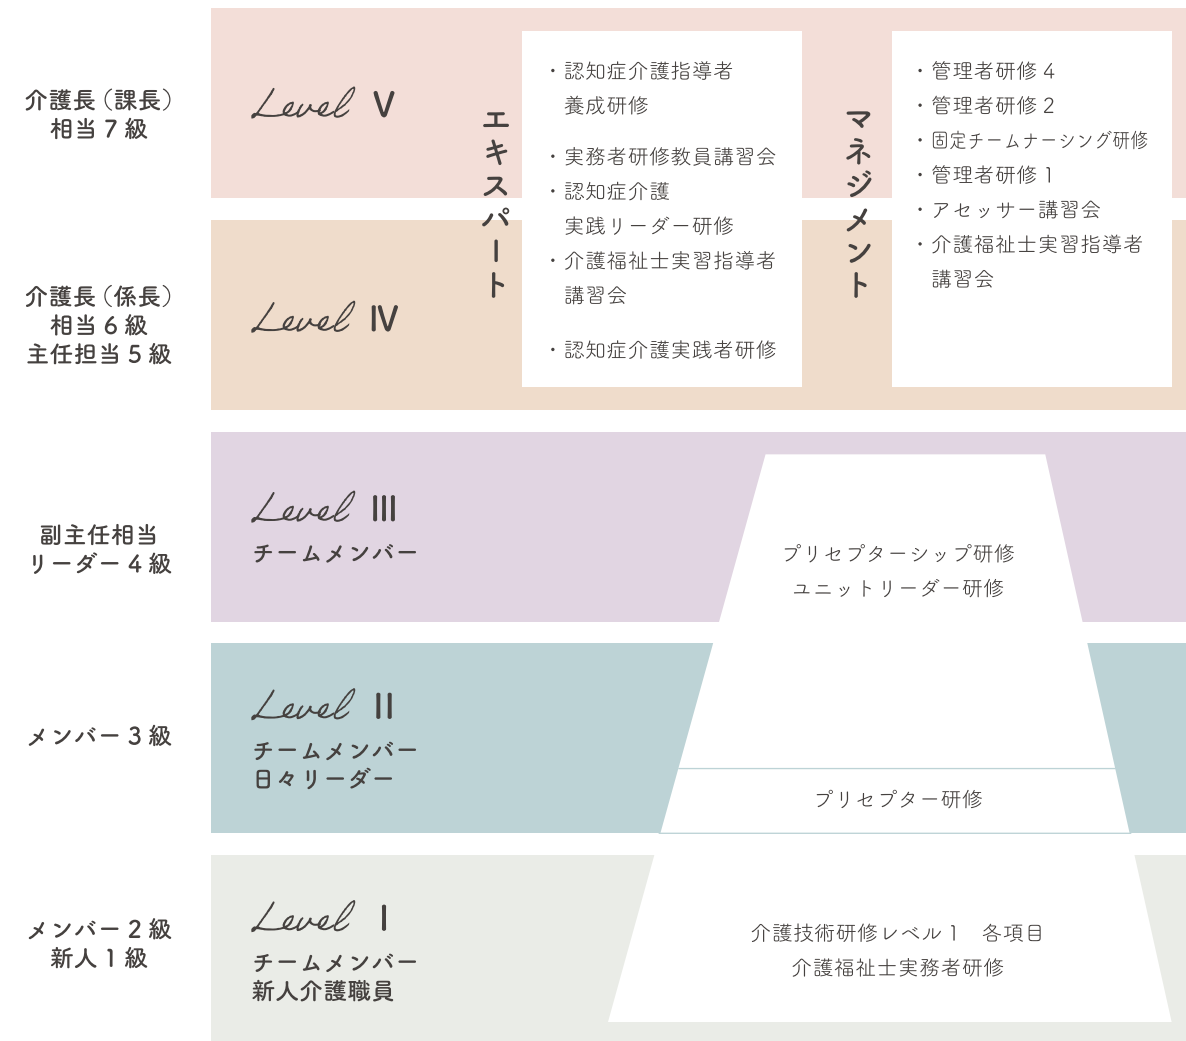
介護長（課長）
相当７級

Level Ⅴ

介護長（係長）
相当６級
主任担当５級

Level Ⅳ

エキスパート

・認知症介護指導者養成研修

・実務者研修教員講習会
・認知症介護実践リーダー研修
・介護福祉士実習指導者講習会

・認知症介護実践者研修

マネジメント

・管理者研修４
・管理者研修２
・固定チームナーシング研修
・管理者研修１
・アセッサー講習会
・介護福祉士実習指導者講習会

副主任相当
リーダー４級

Level Ⅲ
チームメンバー

プリセプターシップ研修
ユニットリーダー研修

メンバー３級

Level Ⅱ
チームメンバー
日々リーダー

プリセプター研修

メンバー２級
新人１級

Level Ⅰ
チームメンバー
新人介護職員

介護技術研修レベル１　各項目
介護福祉士実務者研修